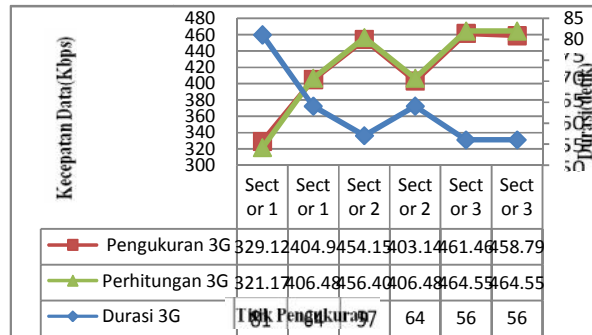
Kecepatan Data(Kbps)

480
460
440
420
400
380
360
340
320
300

85
80
75
70
65
60
55
50

Durasi(detik)

| | Sect or 1 | Sect or 1 | Sect or 2 | Sect or 2 | Sect or 3 | Sect or 3 |
|---|---|---|---|---|---|---|
| Pengukuran 3G | 329.12 | 404.94 | 454.15 | 403.14 | 461.46 | 458.79 |
| Perhitungan 3G | 321.17 | 406.48 | 456.40 | 406.48 | 464.55 | 464.55 |
| Durasi 3G | 81 | 64 | 57 | 64 | 56 | 56 |

Titik Pengukuran